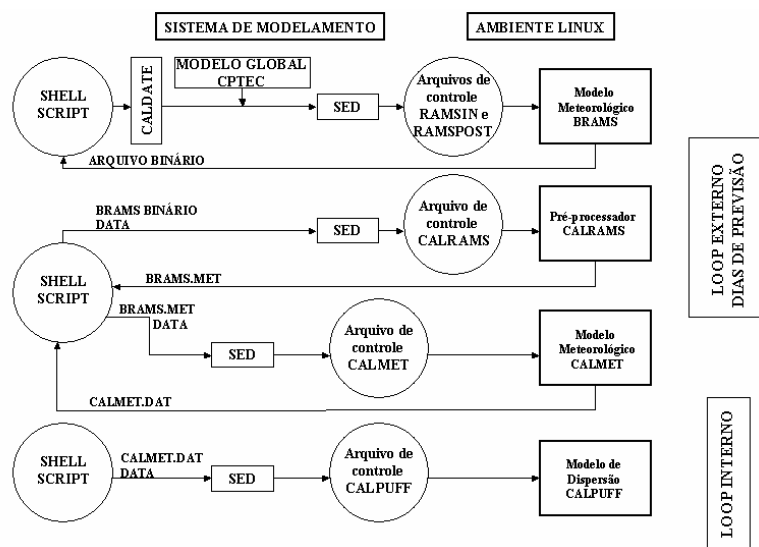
SISTEMA DE MODELAMENTO

AMBIENTE LINUX

SHELL SCRIPT

CALDATE

MODELO GLOBAL CPTEC

SED

Arquivos de controle RAMSIN e RAMSPOST

Modelo Meteorológico BRAMS

ARQUIVO BINÁRIO

LOOP EXTERNO DIAS DE PREVISÃO

BRAMS BINÁRIO DATA

SED

Arquivo de controle CALRAMS

Pré-processador CALRAMS

SHELL SCRIPT

BRAMS.MET

BRAMS.MET DATA

SED

Arquivo de controle CALMET

Modelo Meteorológico CALMET

CALMET.DAT

LOOP INTERNO

SHELL SCRIPT

CALMET.DAT DATA

SED

Arquivo de controle CALPUFF

Modelo de Dispersão CALPUFF